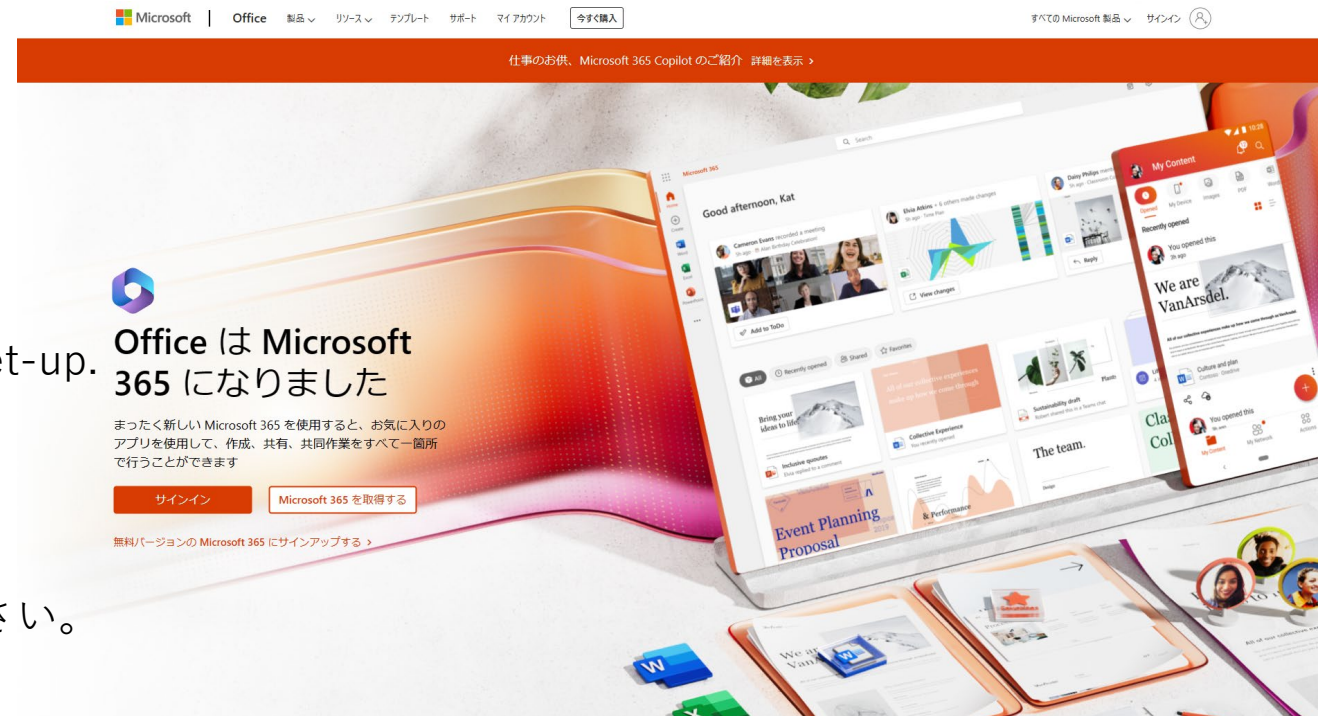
Microsoft | Office 製品 リソース テンプレート サポート マイ アカウント 今すぐ購入

すべての Microsoft 製品 サインイン

仕事のお供、Microsoft 365 Copilot のご紹介 詳細を表示 >

et-up.

Office は Microsoft 365 になりました

まったく新しい Microsoft 365 を使用すると、お気に入りのアプリを使用して、作成、共有、共同作業をすべて一箇所で行うことができます

サインイン

Microsoft 365 を取得する

無料バージョンの Microsoft 365 にサインアップする >

さい。

Microsoft 365

Search

Good afternoon, Kat

Cameron Evans recorded a meeting

Add to ToDo

Elvia Atkins + 6 others made changes

View changes

Daisy Phillips

Reply

All

Recently opened

Shared

Favorites

Bring your ideas to life

Inclusive quotes

Collective Experience

Sustainability draft

The team.

Event Planning Proposal

& Performance

My Content

Opened

My Device

Images

PDF

Recently opened

You opened this

We are VanArsdel.

Culture and plan

You opened this

My Content

My Network

Actions